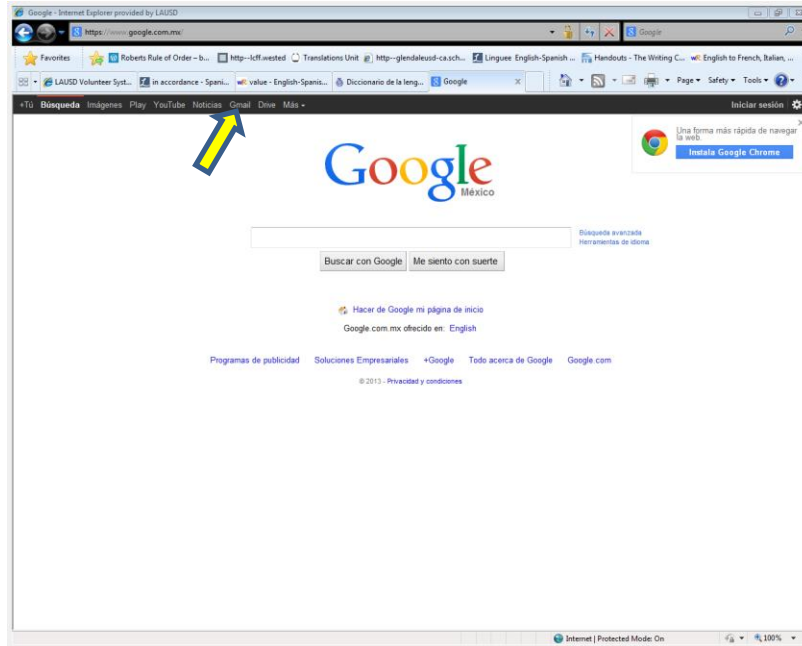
Google - Internet Explorer provided by LAUSD

https://www.google.com.mx/

Google

Favorites

Roberts Rule of Order – b...

http--lcff.wested

Translations Unit

http--glendaleusd-ca.sch...

Linguee English-Spanish ...

Handouts - The Writing C...

English to French, Italian, ...

LAUSD Volunteer Syst...

in accordance - Spani...

value - English-Spanis...

Diccionario de la leng...

Google

Page ▾ Safety ▾ Tools ▾

+Tú Búsqueda Imágenes Play YouTube Noticias Gmail Drive Más ▾

Iniciar sesión

Una forma más rápida de navegar la web.

Instala Google Chrome

Google
México

Búsqueda avanzada
Herramientas de idioma

Buscar con Google Me siento con suerte

Hacer de Google mi página de inicio

Google.com.mx ofrecido en: English

Programas de publicidad Soluciones Empresariales +Google Todo acerca de Google Google.com

© 2013 - Privacidad y condiciones

Internet | Protected Mode: On

100%